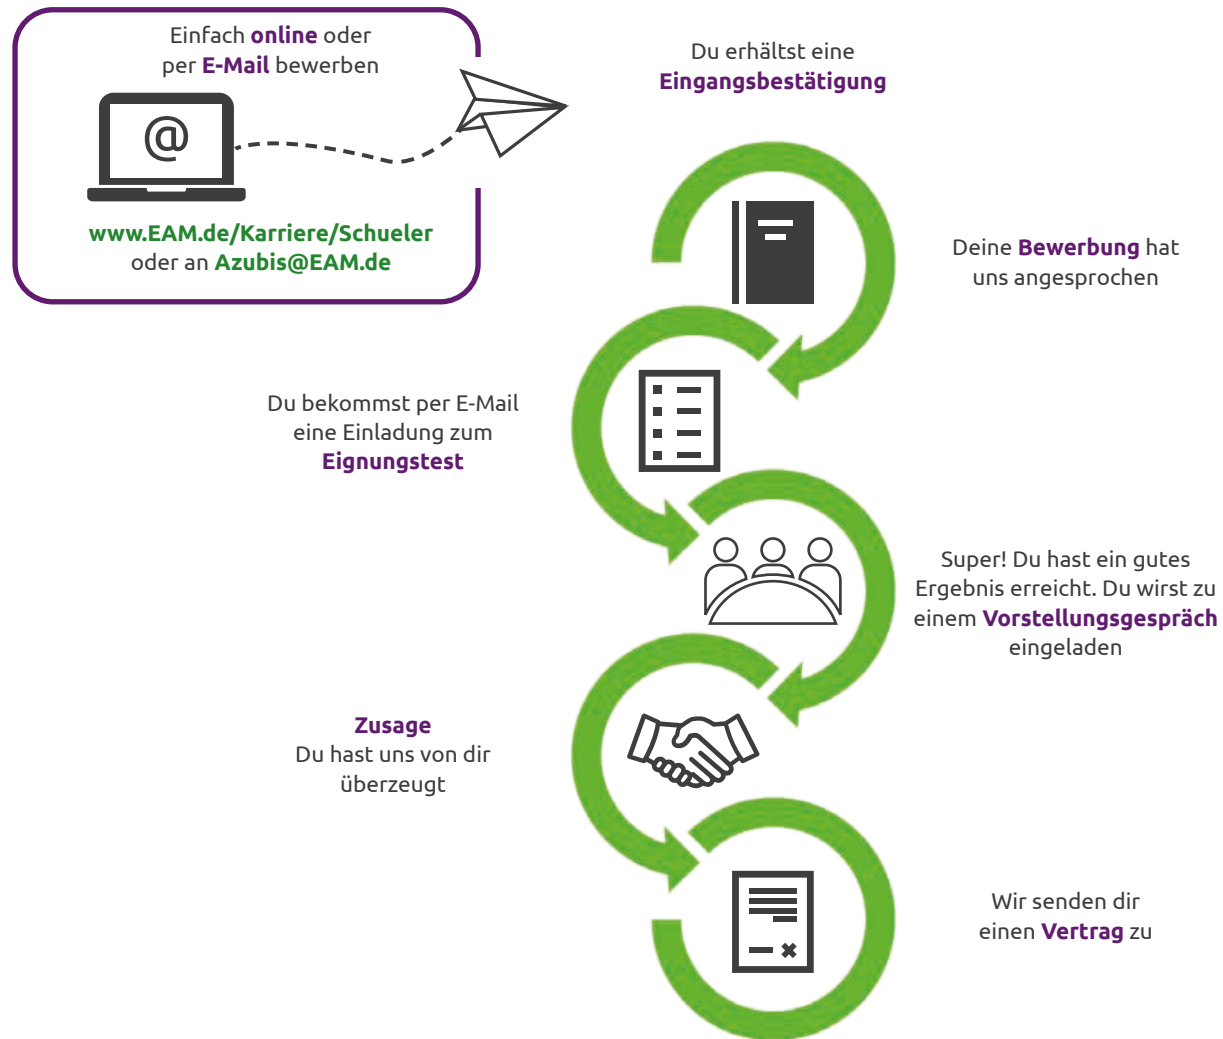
Einfach online oder per E-Mail bewerben

@

www.EAM.de/Karriere/Schueler
oder an Azubis@EAM.de

Du erhältst eine
Eingangsbestätigung

Deine Bewerbung hat uns angesprochen

Du bekommst per E-Mail eine Einladung zum
Eignungstest

Super! Du hast ein gutes Ergebnis erreicht. Du wirst zu einem Vorstellungsgespräch eingeladen

Zusage
Du hast uns von dir überzeugt

Wir senden dir einen Vertrag zu